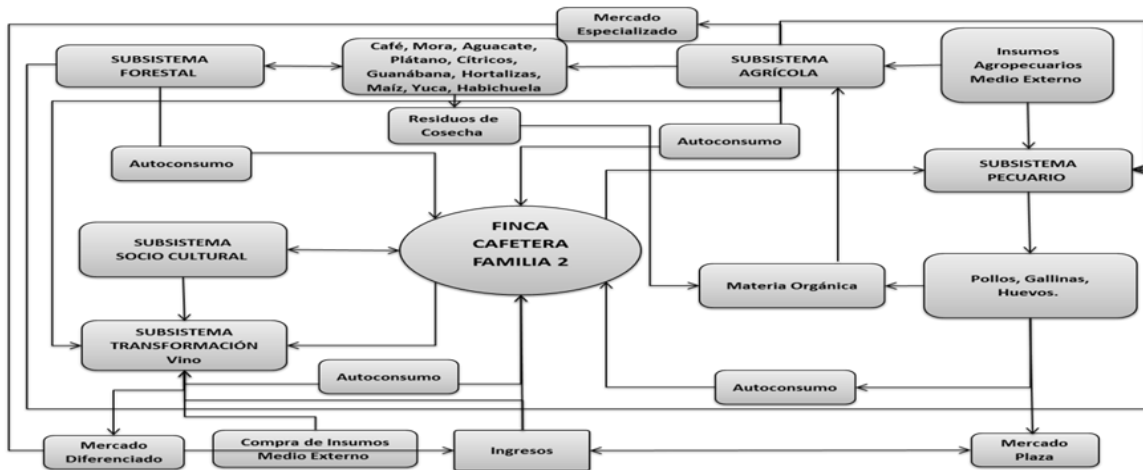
Mercado Especializado

SUBSISTEMA FORESTAL

Café, Mora, Aguacate, Plátano, Cítricos, Guanábana, Hortalizas, Maíz, Yuca, Habichuela

SUBSISTEMA AGRÍCOLA

Insumos Agropecuarios Medio Externo

Residuos de Cosecha

Autoconsumo

Autoconsumo

SUBSISTEMA PECUARIO

FINCA CAFETERA FAMILIA 2

SUBSISTEMA SOCIO CULTURAL

Materia Orgánica

Pollos, Gallinas, Huevos.

SUBSISTEMA TRANSFORMACIÓN Vino

Autoconsumo

Autoconsumo

Mercado Diferenciado

Compra de Insumos Medio Externo

Ingresos

Mercado Plaza